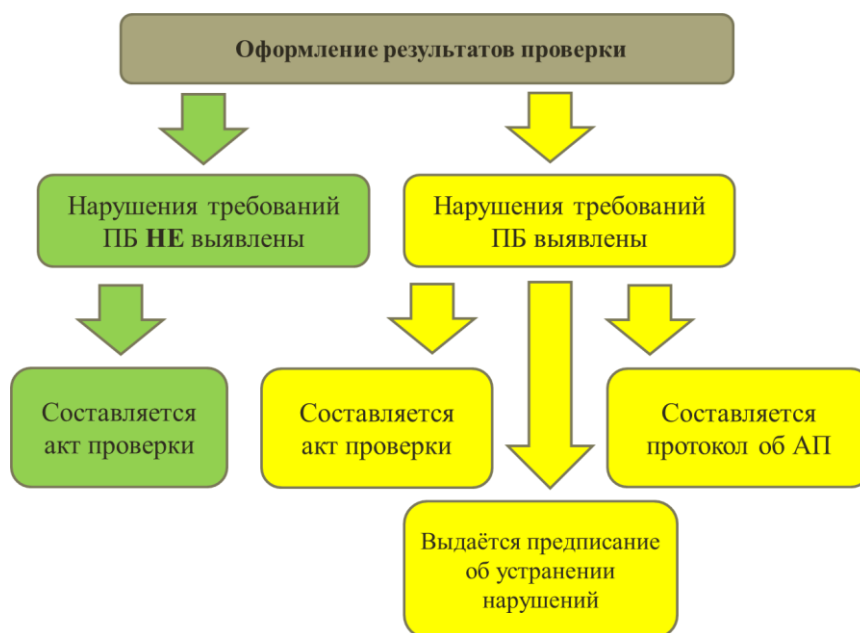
Оформление результатов проверки

Нарушения требований ПБ НЕ выявлены

Нарушения требований ПБ выявлены

Составляется акт проверки

Составляется акт проверки

Составляется протокол об АП

Выдаётся предписание об устранении нарушений